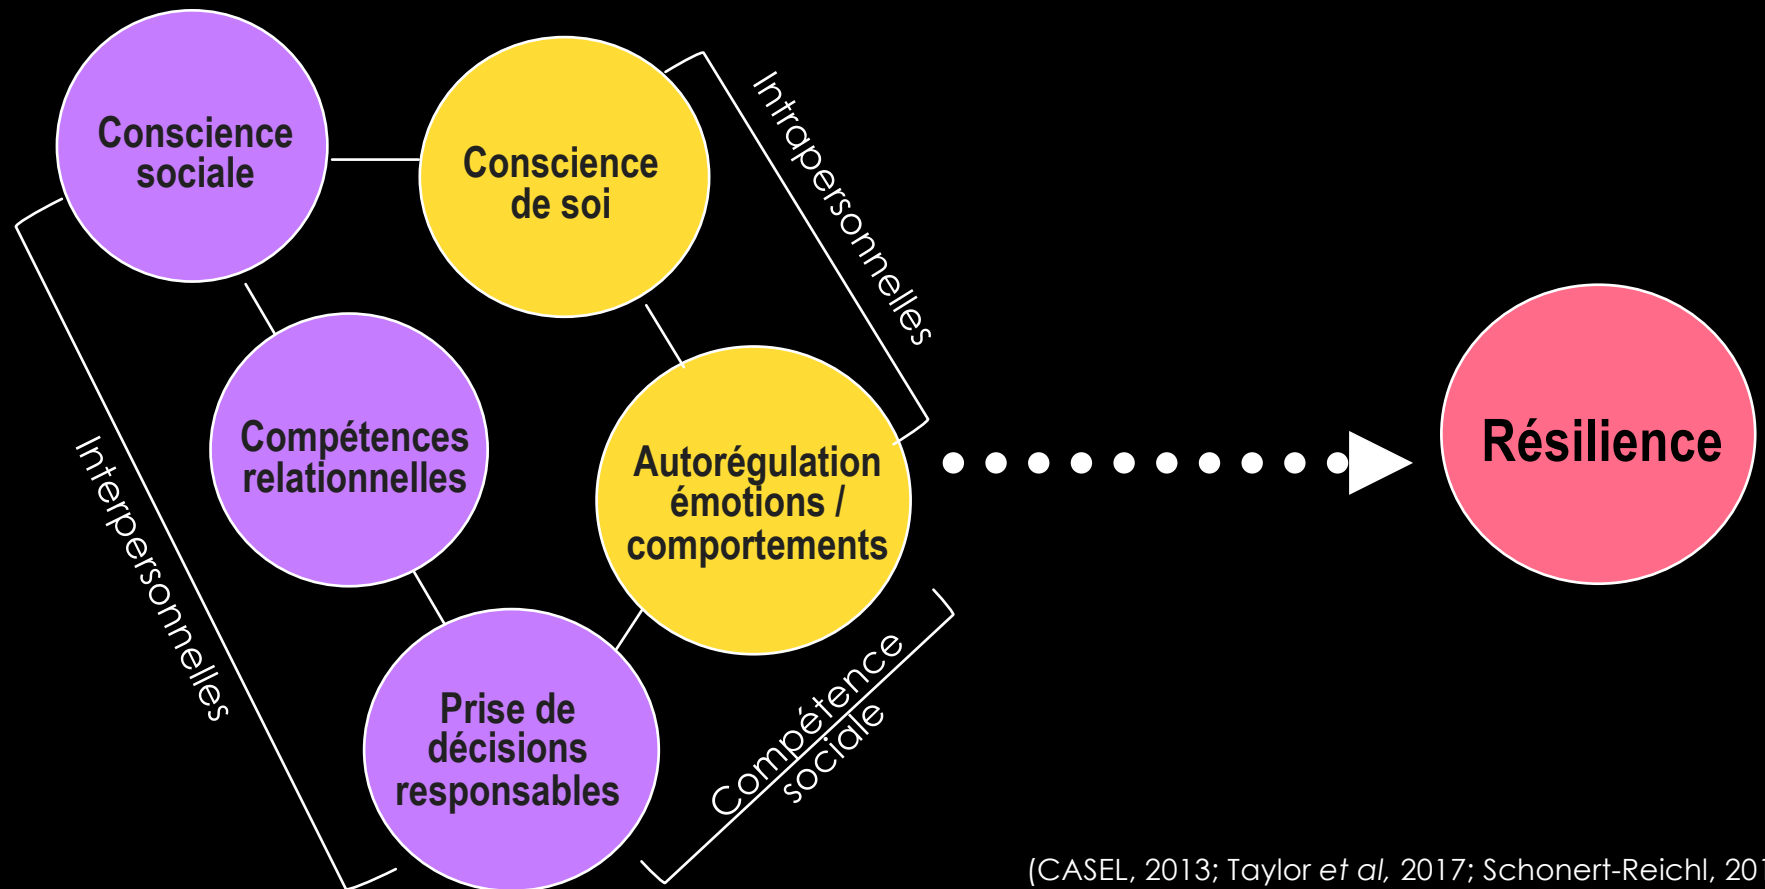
Conscience sociale

Conscience de soi

Intrapersonnelles

Compétences relationnelles

Autorégulation émotions / comportements

Résilience

Interpersonnelles

Prise de décisions responsables

Compétence sociale

(CASEL, 2013; Taylor et al, 2017; Schonert-Reichl, 20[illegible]